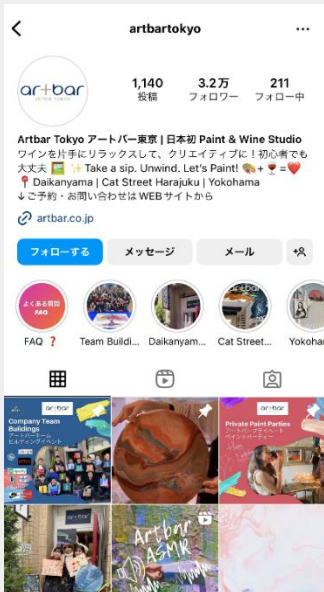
artbartokyo

art+bar
ARTBAR TOKYO

1,140
投稿

3.2万
フォロワー

211
フォロー中

Artbar Tokyo アートバー東京 | 日本初 Paint & Wine Studio
ワインを片手にリラックスして、クリエイティブに！初心者でも大丈夫 🖼️ ✨ Take a sip. Unwind. Let's Paint! 🎨+🍷=❤️
📍Daikanyama | Cat Street Harajuku | Yokohama
↓ご予約・お問い合わせは WEB サイトから

🔗 artbar.co.jp

フォローする
メッセージ
メール

よくある質問
FAQ
FAQ ❓
Team Buildi...
Daikanyam...
Cat Street...
Yokoham

art+bar
Company Team Buildings
アートバー チームビルディングイベント

art+bar
Private Paint Parties
アートバー プライベートペイントパーティー

Artbar ASMR